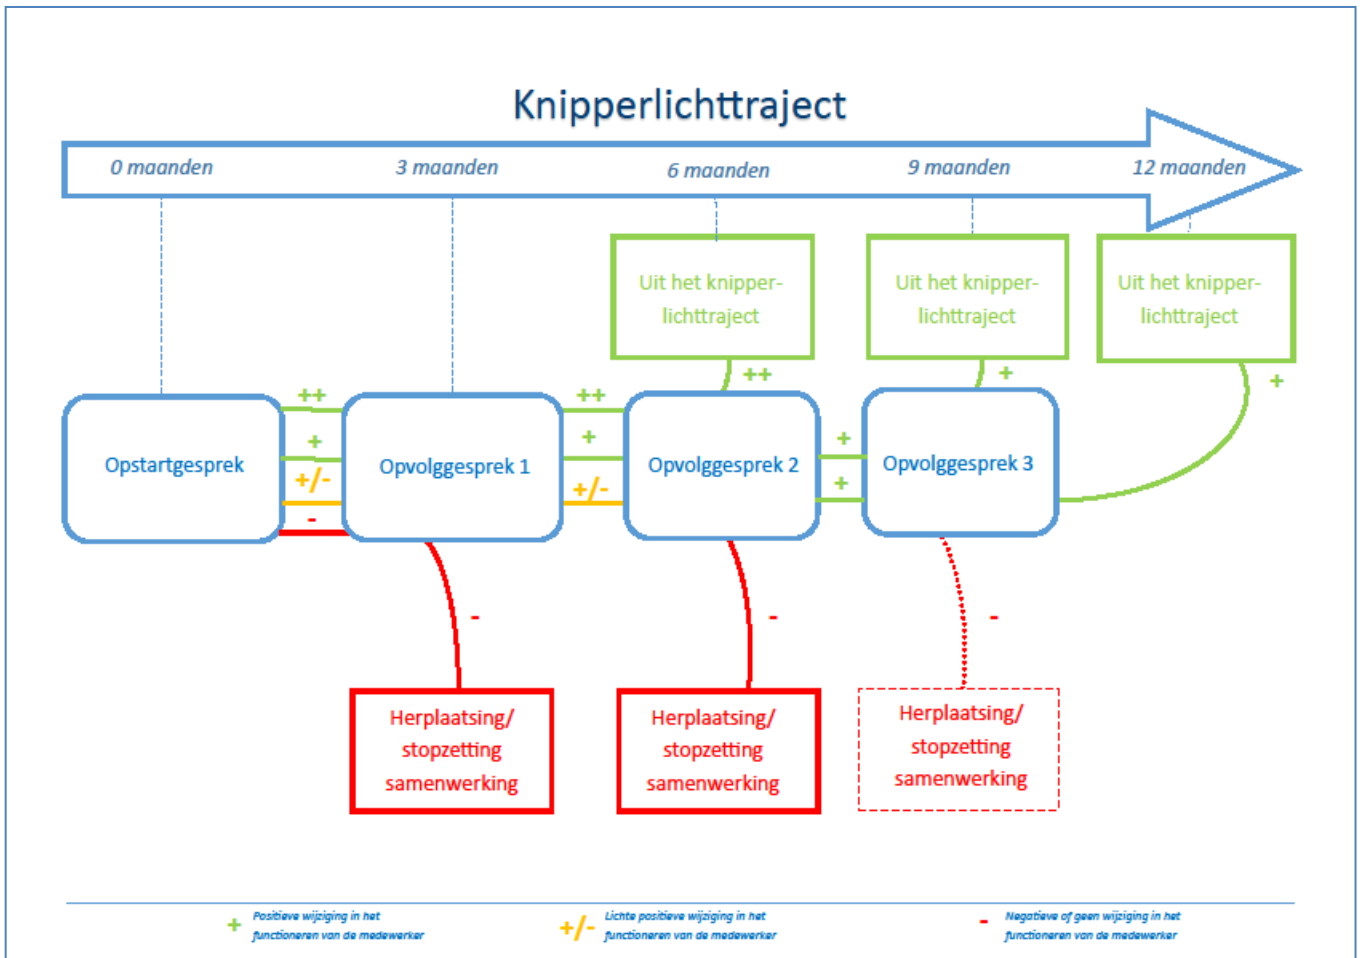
Knipperlichttraject

0 maanden
3 maanden
6 maanden
9 maanden
12 maanden

Uit het knipperlichttraject
Uit het knipperlichttraject
Uit het knipperlichttraject

++
+
+

Opstartgesprek
++
+
+/-
-
Opvolggesprek 1
++
+
+/-
Opvolggesprek 2
+
+
Opvolggesprek 3

-
-
-

Herplaatsing/ stopzetting samenwerking
Herplaatsing/ stopzetting samenwerking
Herplaatsing/ stopzetting samenwerking

+ Positieve wijziging in het functioneren van de medewerker
+/- Lichte positieve wijziging in het functioneren van de medewerker
- Negatieve of geen wijziging in het functioneren van de medewerker